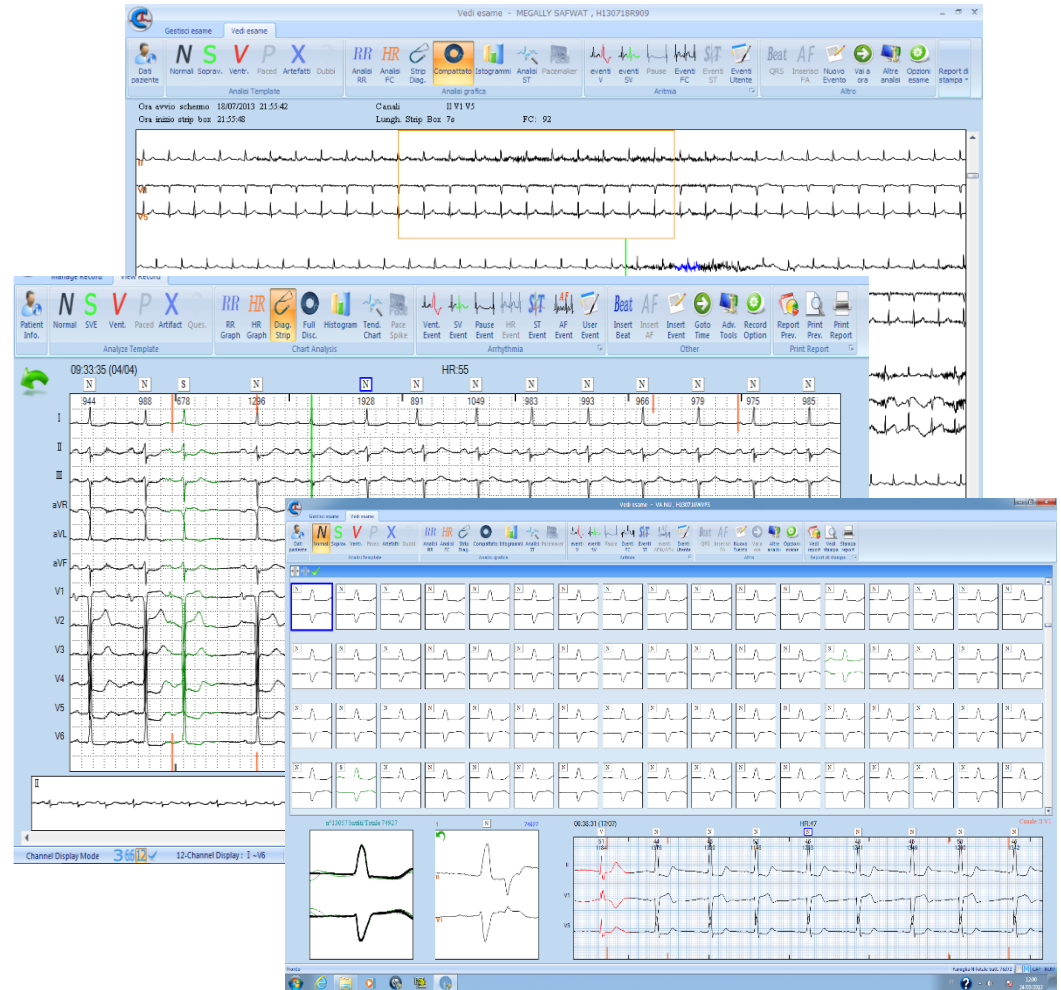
Vedi esame - MEGALLY SAFWAT , H130718R909

Gestisci esame | Vedi esame

Dati paziente | Normali | Soprav. | Ventr. | Paced | Artefatti | Dubbi
Analisi Template

Analisi RR | Analisi FC | Strip Diag. | Compattato | Istogrammi | Analisi ST | Pacemaker
Analisi grafica

eventi V | eventi SV | Pause | Eventi FC | Eventi ST | Eventi Utente
Aritmia

QRS | Inserisci FA | Nuovo Evento | Vai a ora | Altre analisi | Opzioni esame
Altro

Report di stampa

Ora avvio schermo 18/07/2013 21:55:42 Canali II V1 V5
Ora inizio strip box 21:55:48 Lungh. Strip Box 7s FC: 92

II
V1
V5

Manage Record | View Record

Patient Info. | Normal | SVE | Vent. | Paced | Artifact | Ques.
Analyze Template

RR Graph | HR Graph | Diag. Strip | Full Disc. | Histogram | Tend. Chart | Pace Spike
Chart Analysis

Vent. Event | SV Event | Pause Event | HR Event | ST Event | AF Event | User Event
Arrhythmia

Insert Beat | Insert AF | Insert Event | Goto Time | Adv. Tools | Record Option
Other

Report Prev. | Print Prev. | Print Report
Print Report

09:33:35 (04/04) HR:55

N N S N N N N N N N N N

944 988 678 1296 1928 891 1049 983 993 966 979 975 985

I
II
III
aVR
aVL
aVF
V1
V2
V3
V4
V5
V6

II

Channel Display Mode 3 6 12 12-Channel Display : I ~V6

Vedi esame - VA NU , H130718WVFS

Gestisci esame | Vedi esame

Dati paziente | Normali | Soprav. | Ventr. | Paced | Artefatti | Dubbi
Analisi Template

Analisi RR | Analisi FC | Strip Diag. | Compattato | Istogrammi | Analisi ST | Pacemaker
Analisi grafica

eventi V | eventi SV | Pause | Eventi FC | Eventi ST | Eventi Utente
Aritmia

QRS | Inserisci FA | Nuovo Evento | Vai a ora | Altre analisi | Opzioni esame
Altro

Vedi report | Vedi stampa | Stampa report
Report di stampa

N S

n°13017 battiti Totale 74927

74927

II
V1

00:38:31 (17/07) HR:47

Canale II V1

II
V1
V5

Pronto